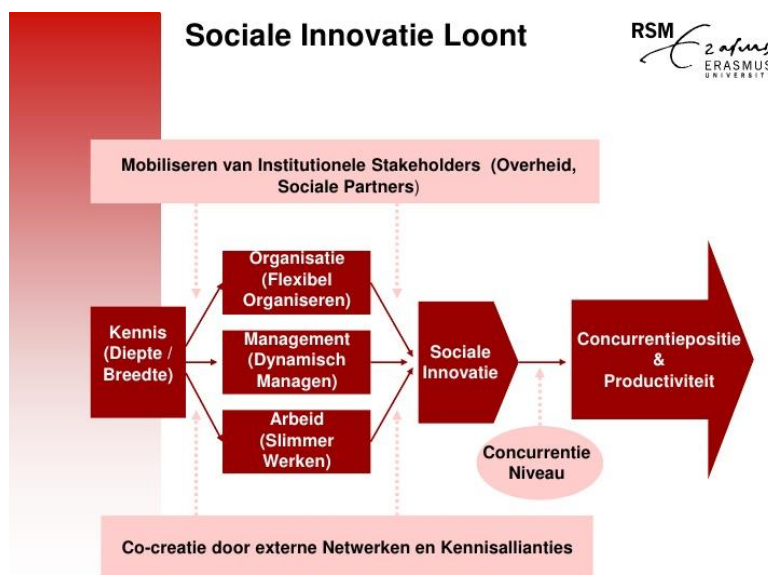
Sociale Innovatie Loont

RSM
ERASMUS UNIVERSITY

Mobiliseren van Institutionele Stakeholders (Overheid, Sociale Partners)

Kennis (Diepte / Breedte)

Organisatie (Flexibel Organiseren)

Management (Dynamisch Managen)

Arbeid (Slimmer Werken)

Sociale Innovatie

Concurrentiepositie & Productiviteit

Concurrentie Niveau

Co-creatie door externe Netwerken en Kennisallianties